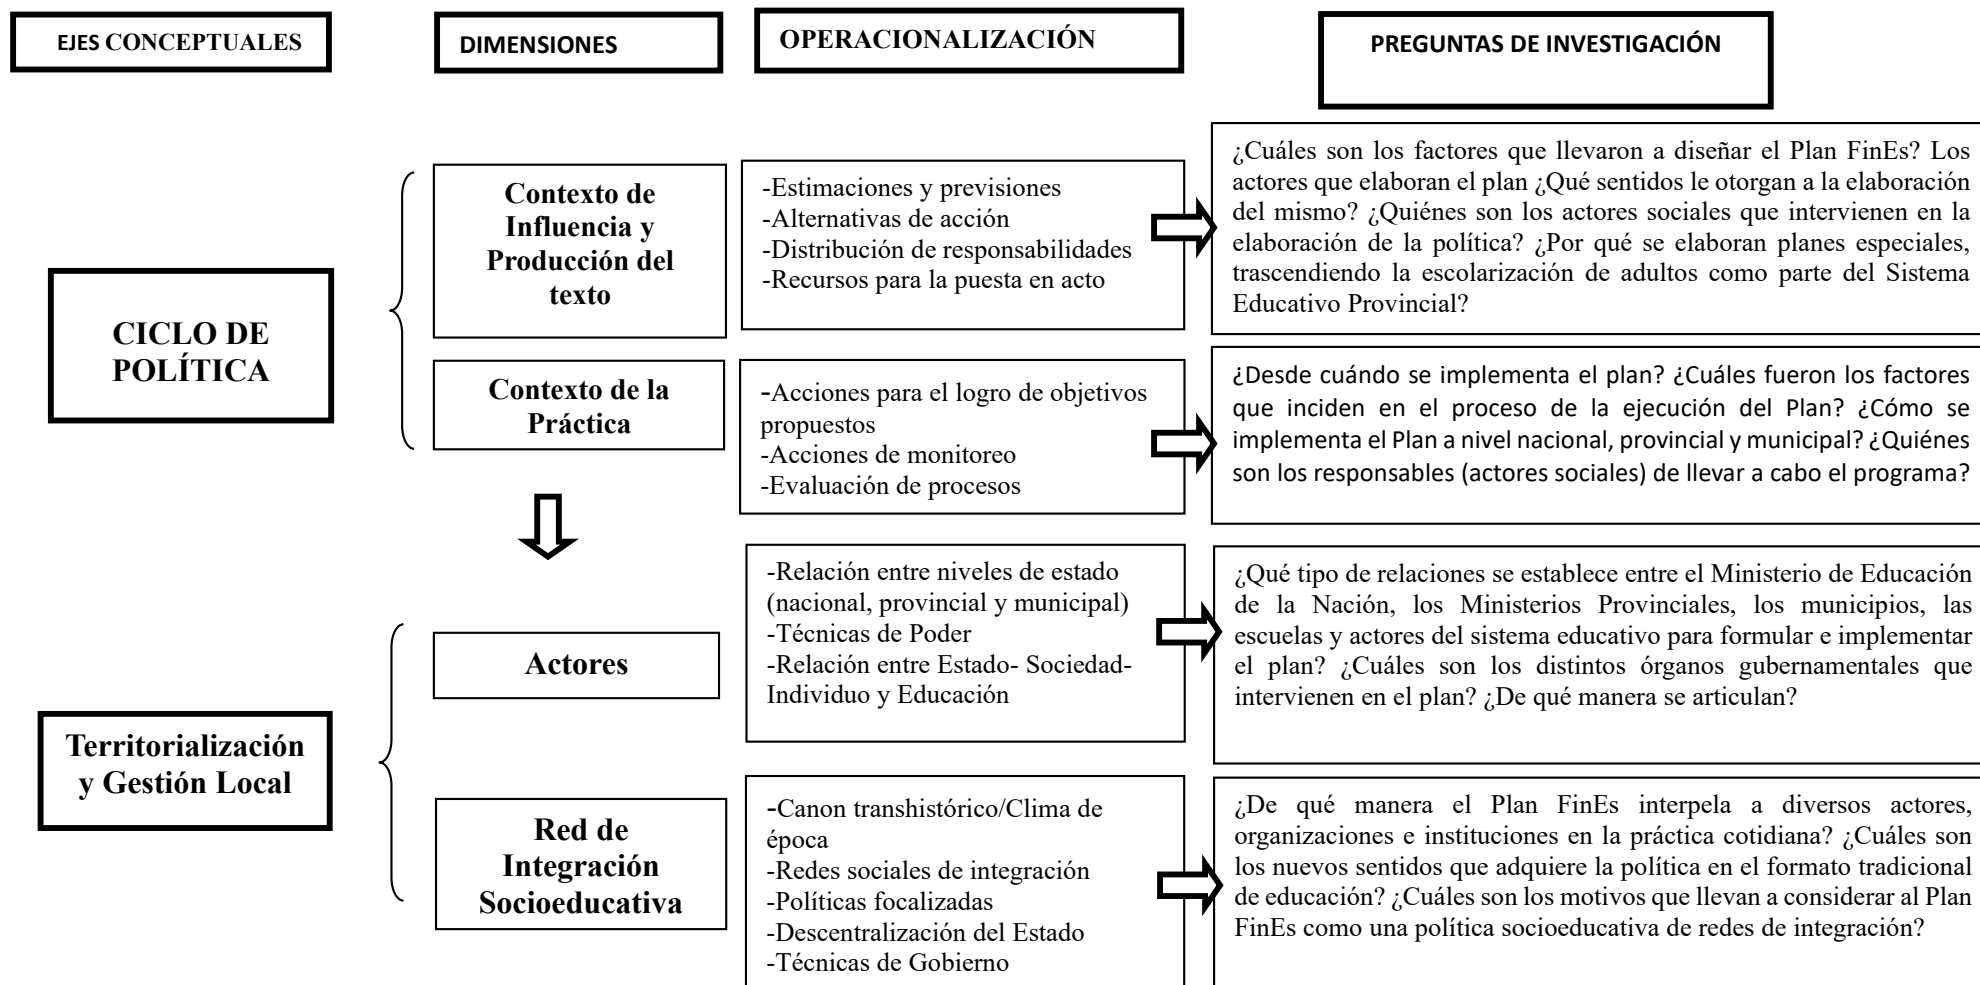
EJES CONCEPTUALES

DIMENSIONES

OPERACIONALIZACIÓN

PREGUNTAS DE INVESTIGACIÓN

CICLO DE POLÍTICA

Contexto de Influencia y Producción del texto

-Estimaciones y previsiones
-Alternativas de acción
-Distribución de responsabilidades
-Recursos para la puesta en acto

¿Cuáles son los factores que llevaron a diseñar el Plan FinEs? Los actores que elaboran el plan ¿Qué sentidos le otorgan a la elaboración del mismo? ¿Quiénes son los actores sociales que intervienen en la elaboración de la política? ¿Por qué se elaboran planes especiales, trascendiendo la escolarización de adultos como parte del Sistema Educativo Provincial?

Contexto de la Práctica

-Acciones para el logro de objetivos propuestos
-Acciones de monitoreo
-Evaluación de procesos

¿Desde cuándo se implementa el plan? ¿Cuáles fueron los factores que inciden en el proceso de la ejecución del Plan? ¿Cómo se implementa el Plan a nivel nacional, provincial y municipal? ¿Quiénes son los responsables (actores sociales) de llevar a cabo el programa?

Territorialización y Gestión Local

Actores

-Relación entre niveles de estado (nacional, provincial y municipal)
-Técnicas de Poder
-Relación entre Estado- Sociedad- Individuo y Educación

¿Qué tipo de relaciones se establece entre el Ministerio de Educación de la Nación, los Ministerios Provinciales, los municipios, las escuelas y actores del sistema educativo para formular e implementar el plan? ¿Cuáles son los distintos órganos gubernamentales que intervienen en el plan? ¿De qué manera se articulan?

Red de Integración Socioeducativa

-Canon transhistórico/Clima de época
-Redes sociales de integración
-Políticas focalizadas
-Descentralización del Estado
-Técnicas de Gobierno

¿De qué manera el Plan FinEs interpela a diversos actores, organizaciones e instituciones en la práctica cotidiana? ¿Cuáles son los nuevos sentidos que adquiere la política en el formato tradicional de educación? ¿Cuáles son los motivos que llevan a considerar al Plan FinEs como una política socioeducativa de redes de integración?